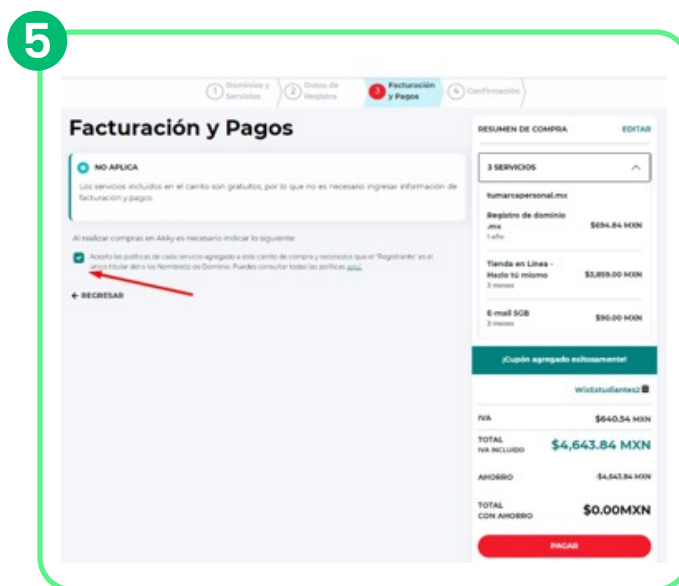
5

1 Dominios y Servicios
2 Datos de Registro
3 Facturación y Pagos
4 Confirmación

Facturación y Pagos

NO APLICA

Los servicios incluidos en el carrito son gratuitos, por lo que no es necesario ingresar información de facturación y pagos.

Al realizar compras en Akky es necesario indicar lo siguiente

Acepto las políticas de cada servicio agregado a este carrito de compra y reconozco que el "Registrante" es el único titular del o los Nombre(s) de Dominio. Puedes consultar todas las políticas aquí.

← REGRESAR

RESUMEN DE COMPRA
EDITAR

3 SERVICIOS

tumarcapersonal.mx

Registro de dominio .mx
1 año
$694.84 MXN

Tienda en Línea - Hazlo tú mismo
3 meses
$3,859.00 MXN

E-mail 5GB
3 meses
$90.00 MXN

¡Cupón agregado exitosamente!

WixEstudiantes2

IVA
$640.54 MXN

TOTAL
IVA INCLUIDO
$4,643.84 MXN

AHORRO
-$4,643.84 MXN

TOTAL
CON AHORRO
$0.00MXN

PAGAR